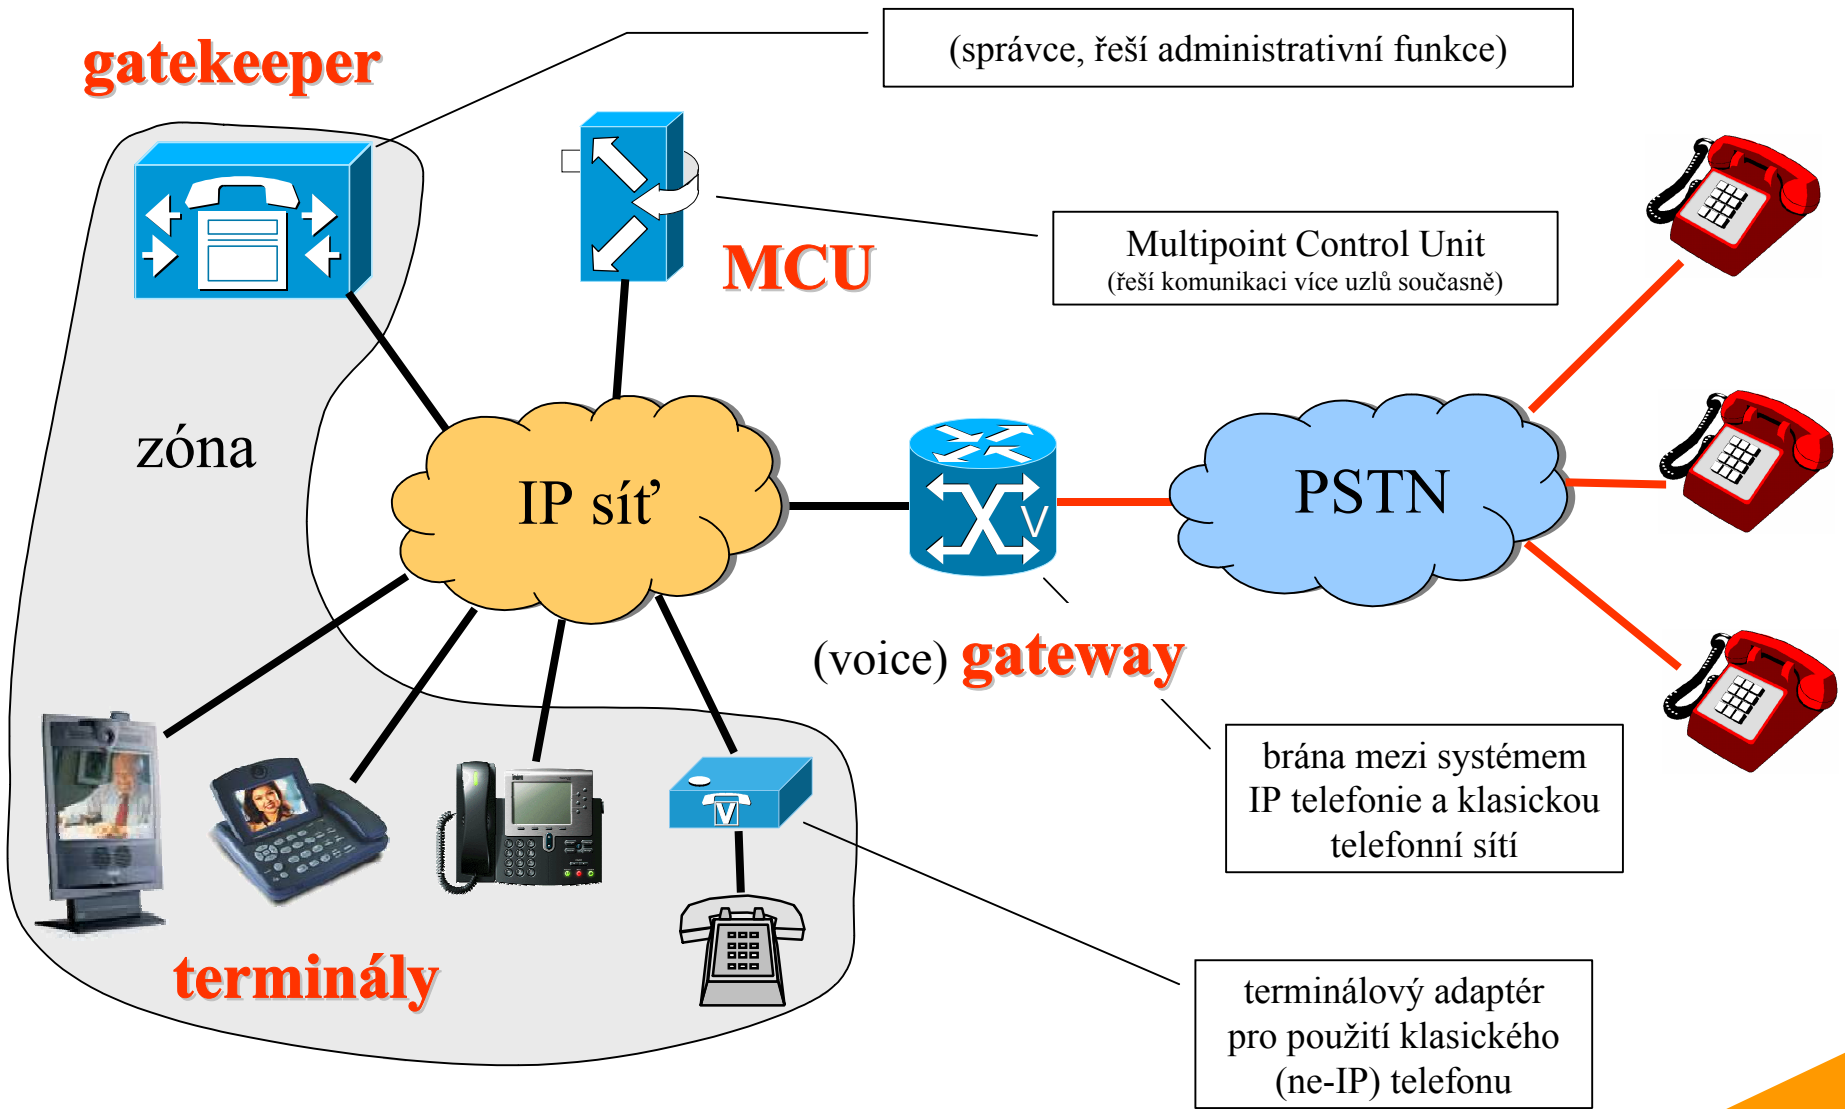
gatekeeper

(správce, řeší administrativní funkce)

MCU

Multipoint Control Unit
(řeší komunikaci více uzlů současně)

zóna

IP síť

PSTN

(voice) gateway

brána mezi systémem IP telefonie a klasickou telefonní sítí

terminály

terminálový adaptér pro použití klasického (ne-IP) telefonu